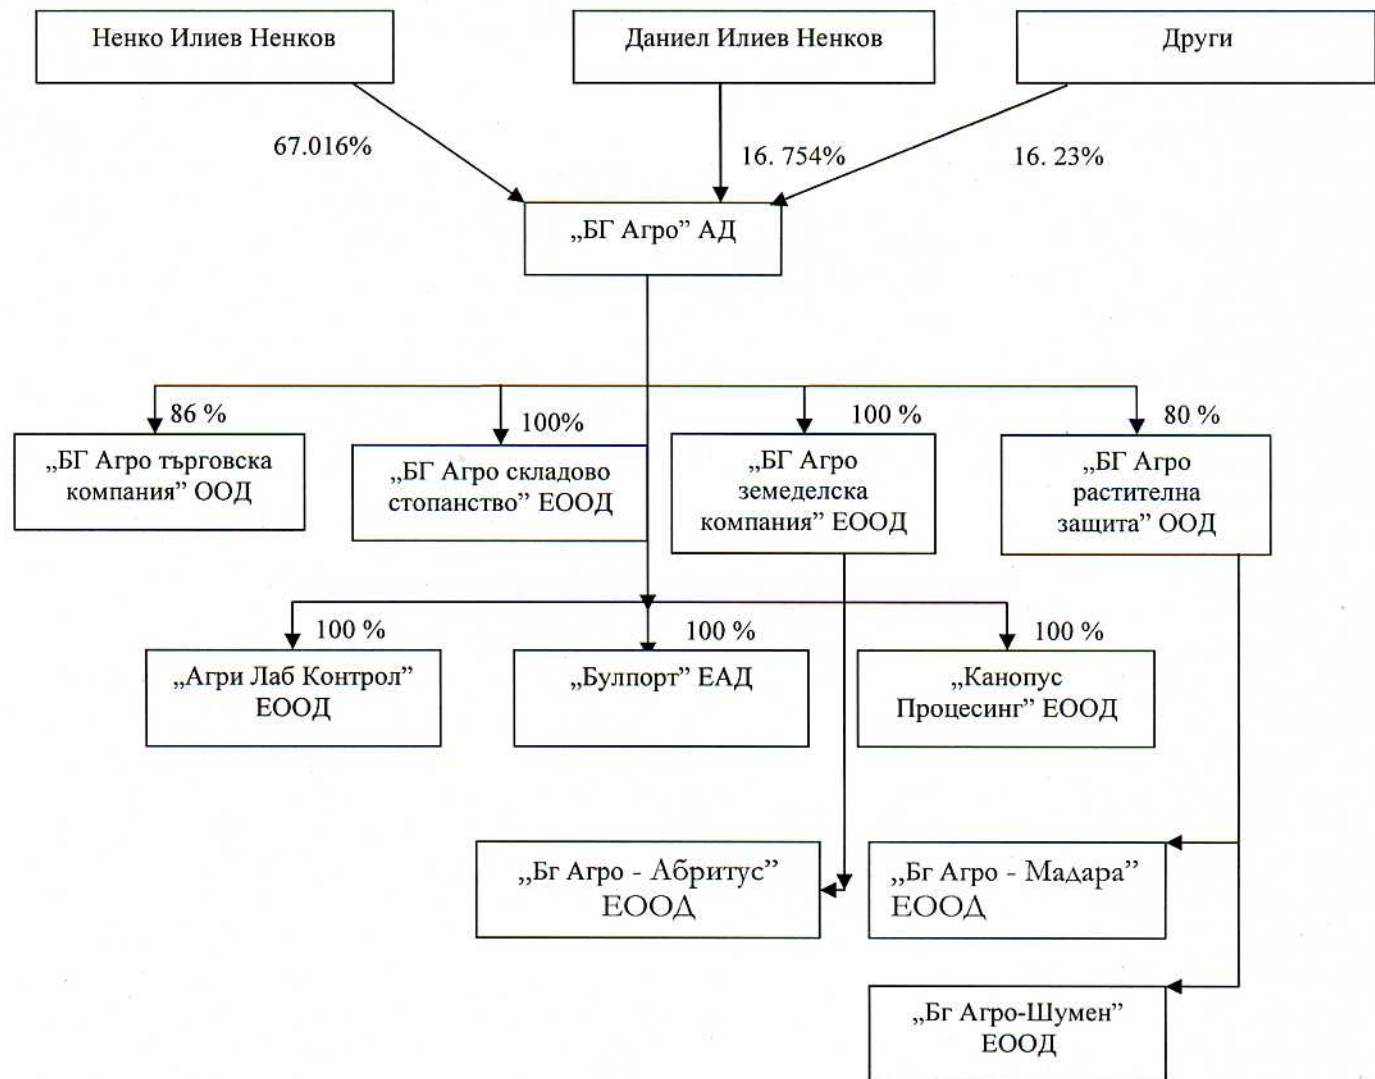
Ненко Илиев Ненков

Даниел Илиев Ненков

Други

67.016%

16. 754%

16. 23%

„БГ Агро" АД

86 %

100%

100 %

80 %

„БГ Агро търговска компания" ООД

„БГ Агро складово стопанство" ЕООД

„БГ Агро земеделска компания" ЕООД

„БГ Агро растителна защита" ООД

100 %

100 %

100 %

„Агри Лаб Контрол" ЕООД

„Булпорт" ЕАД

„Канопус Процесинг" ЕООД

„Бг Агро - Абритус" ЕООД

„Бг Агро - Мадара" ЕООД

„Бг Агро-Шумен" ЕООД